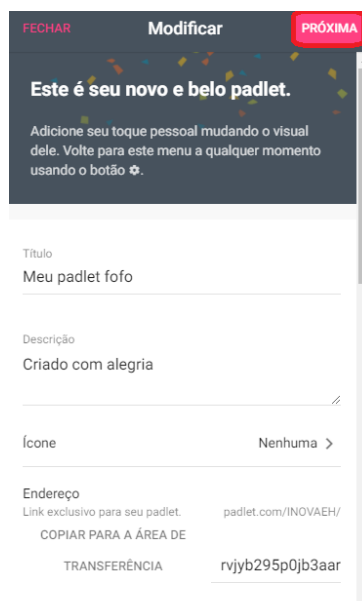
FECHAR Modificar PRÓXIMA

Este é seu novo e belo padlet.

Adicione seu toque pessoal mudando o visual dele. Volte para este menu a qualquer momento usando o botão ⚙.

Título
Meu padlet fofo

Descrição
Criado com alegria

Ícone Nenhuma >

Endereço
Link exclusivo para seu padlet. padlet.com/INOVAEH/
COPIAR PARA A ÁREA DE TRANSFERÊNCIA rvjyb295p0jb3aar